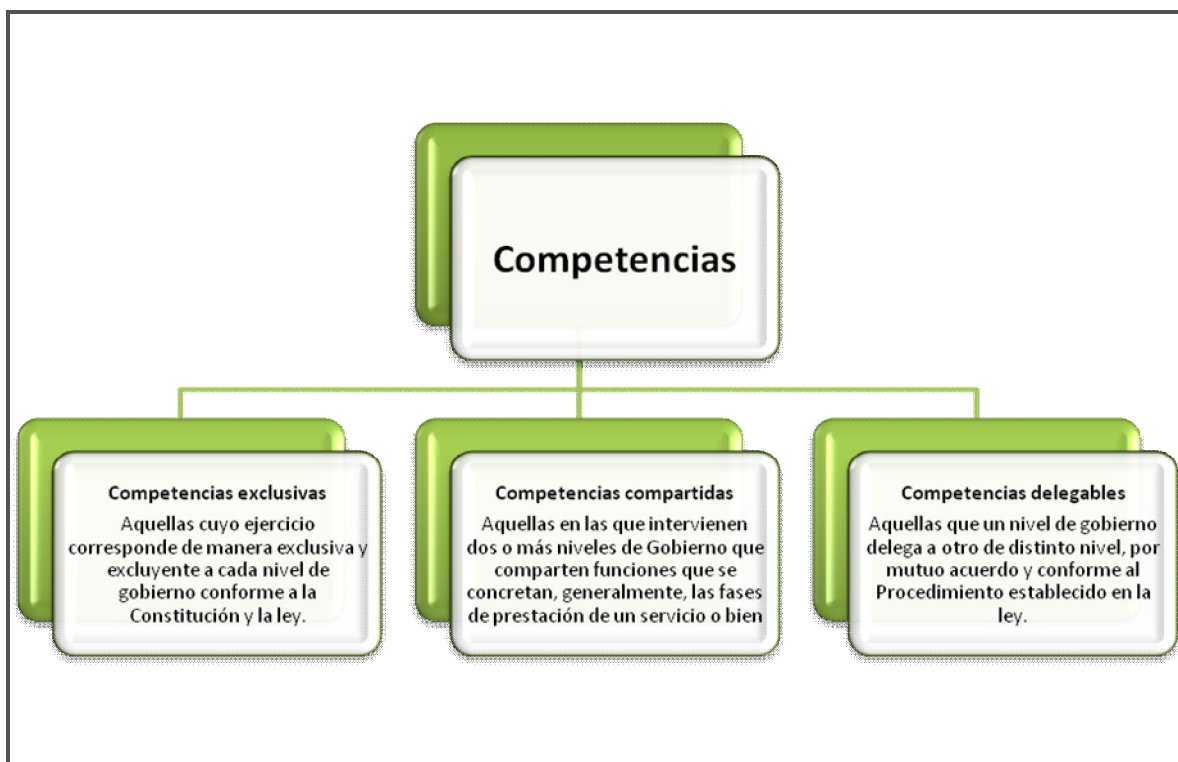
Competencias

Competencias exclusivas
Aquellas cuyo ejercicio corresponde de manera exclusiva y excluyente a cada nivel de gobierno conforme a la Constitución y la ley.

Competencias compartidas
Aquellas en las que intervienen dos o más niveles de Gobierno que comparten funciones que se concretan, generalmente, las fases de prestación de un servicio o bien

Competencias delegables
Aquellas que un nivel de gobierno delega a otro de distinto nivel, por mutuo acuerdo y conforme al Procedimiento establecido en la ley.